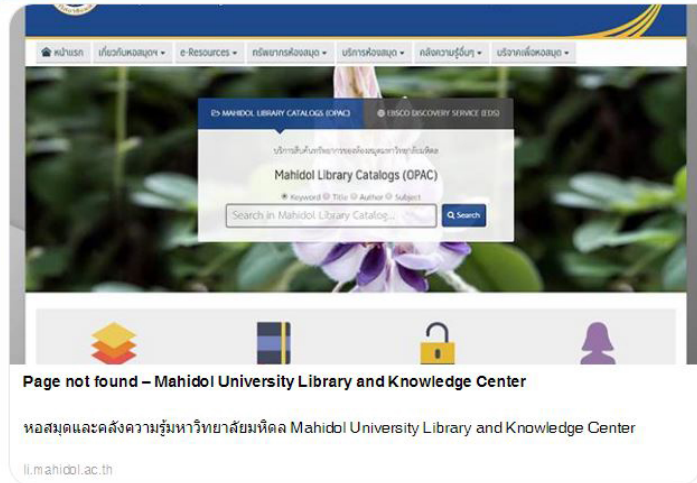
หน้าแรก เกี่ยวกับหอสมุดฯ e-Resources ทรัพยากรห้องสมุด บริการห้องสมุด คลังความรู้อื่นๆ บริจาคเพื่อหอสมุด

MAHIDOL LIBRARY CATALOGS (OPAC) EBSCO DISCOVERY SERVICE (EDS)

บริการสืบค้นทรัพยากรของห้องสมุดมหาวิทยาลัยมหิดล

Mahidol Library Catalogs (OPAC)

Keyword Title Author Subject

Search in Mahidol Library Catalog...

Search

Page not found – Mahidol University Library and Knowledge Center

หอสมุดและคลังความรู้มหาวิทยาลัยมหิดล Mahidol University Library and Knowledge Center

li.mahidol.ac.th